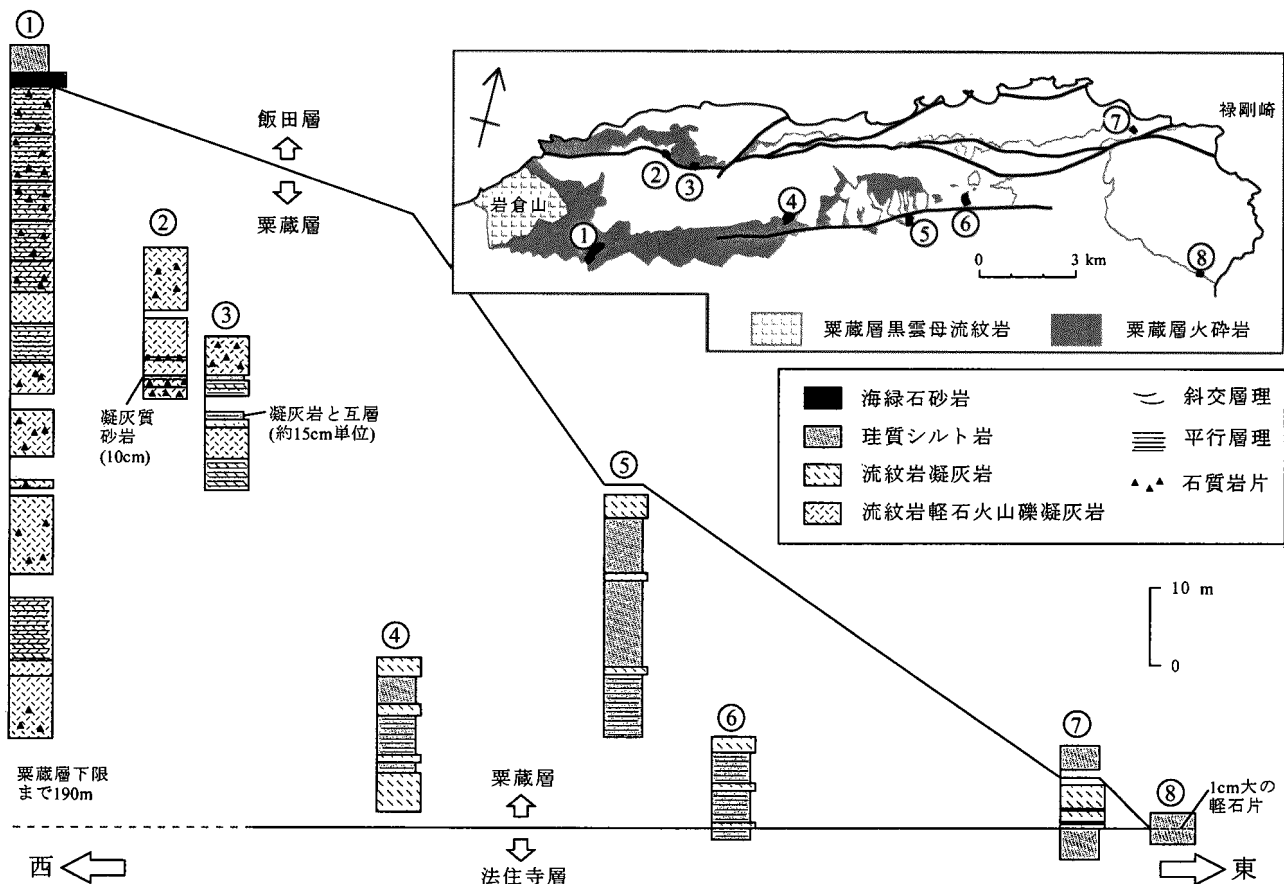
①

飯田層

粟蔵層

禄剛崎

⑦

② ③

岩倉山

④

① ⑤ ⑥

0 3 km

⑧

粟蔵層黒雲母流紋岩　粟蔵層火砕岩

②

③

凝灰質砂岩 (10cm)

凝灰岩と互層 (約15cm単位)

海緑石砂岩

珪質シルト岩

流紋岩凝灰岩

流紋岩軽石火山礫凝灰岩

斜交層理

平行層理

石質岩片

⑤

10 m

0

④

⑥

⑦

粟蔵層下限まで190m

粟蔵層

⑧

1cm大の軽石片

西

法住寺層

東